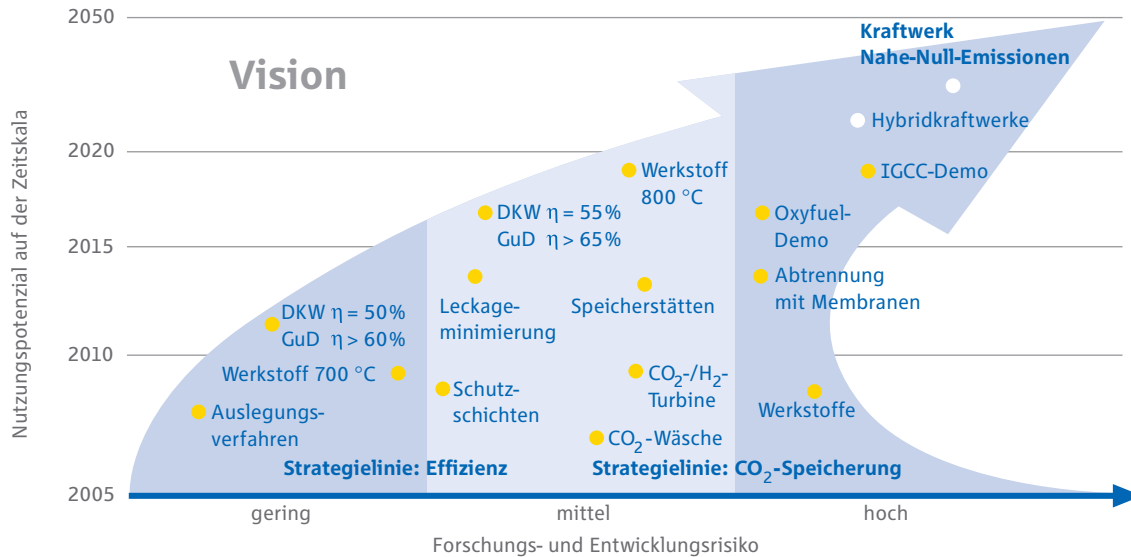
2050

Vision

Kraftwerk
Nahe-Null-Emissionen

Hybridkraftwerke

2020

Werkstoff 800 °C

IGCC-Demo

DKW $\eta = 55\%$
GuD $\eta > 65\%$

Oxyfuel-Demo

2015

Leckageminimierung

Speicherstätten

Abtrennung mit Membranen

DKW $\eta = 50\%$
GuD $\eta > 60\%$

2010

Werkstoff 700 °C

Schutzschichten

$CO_2$-/$H_2$-Turbine

Werkstoffe

Auslegungsverfahren

$CO_2$-Wäsche

Strategielinie: Effizienz

Strategielinie: $CO_2$-Speicherung

2005

gering

mittel

hoch

Forschungs- und Entwicklungsrisiko

Nutzungspotenzial auf der Zeitskala